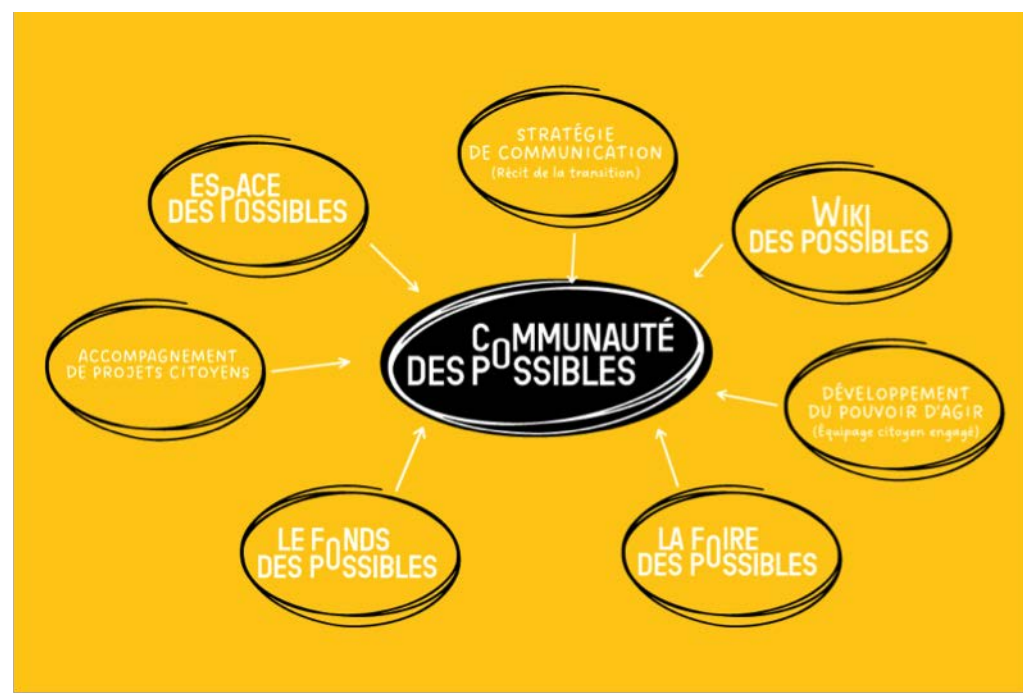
STRATÉGIE DE COMMUNICATION
(Récit de la transition)

ESPACE DES POSSIBLES

WIKI DES POSSIBLES

COMMUNAUTÉ DES POSSIBLES

ACCOMPAGNEMENT DE PROJETS CITOYENS

DÉVELOPPEMENT DU POUVOIR D'AGIR
(Équipage citoyen engagé)

LE FONDS DES POSSIBLES

LA FOIRE DES POSSIBLES